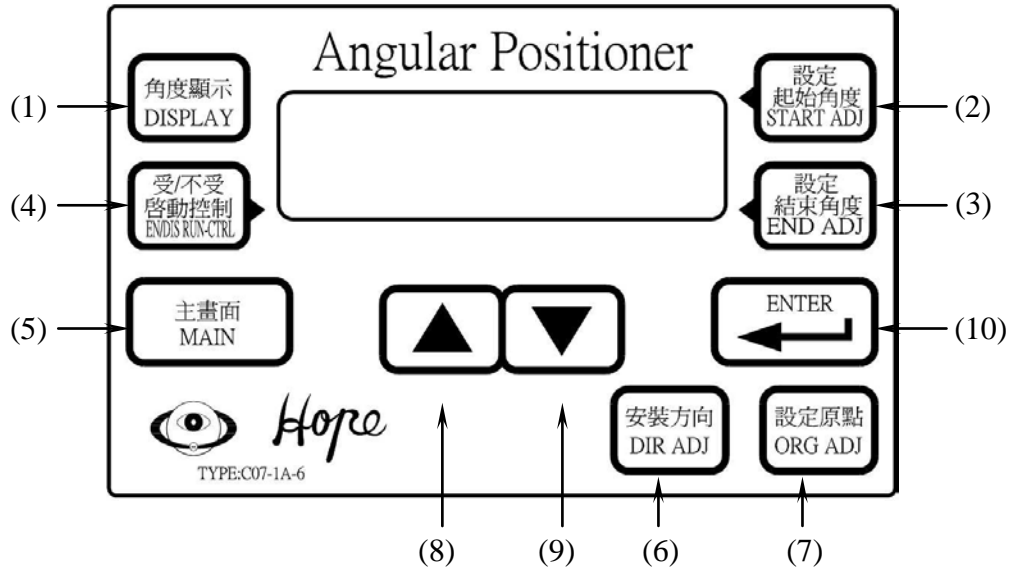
Angular Positioner

(1) 角度顯示 DISPLAY

設定 起始角度 START ADJ (2)

(4) 受/不受 啓動控制 EN/DIS RUN-CTRL

設定 結束角度 END ADJ (3)

(5) 主畫面 MAIN

ENTER (10)

Hope

TYPE:C07-1A-6

安裝方向 DIR ADJ

設定原點 ORG ADJ

(8) (9) (6) (7)